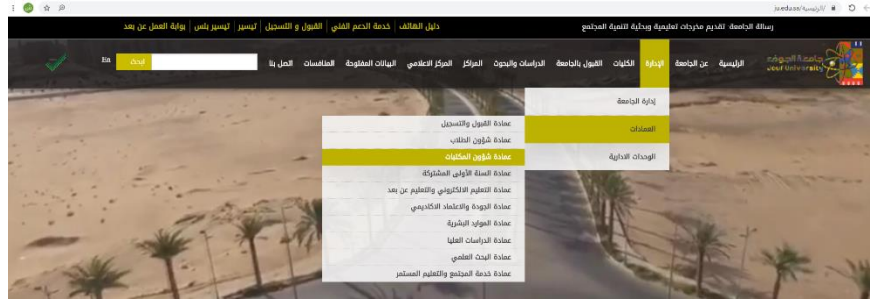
ju.edu.sa/الرئيسية/

رسالة الجامعة: تقديم مخرجات تعليمية وبحثية لتنمية المجتمع

دليل الهاتف | خدمة الدعم الفني | القبول و التسجيل | تيسير | تيسير بلس | بوابة العمل عن بعد

جامعة الجوف
Jouf University

الرئيسية | عن الجامعة | الإدارة | الكليات | القبول بالجامعة | الدراسات والبحوث | المراكز | المركز الاعلامي | البيانات المفتوحة | المنافسات | اتصل بنا

البحث
En

إدارة الجامعة
العمادات
الوحدات الادارية

عمادة القبول والتسجيل
عمادة شؤون الطلاب
عمادة شؤون المكتبات
عمادة السنة الأولى المشتركة
عمادة التعليم الالكتروني والتعليم عن بعد
عمادة الجودة والاعتماد الاكاديمي
عمادة الموارد البشرية
عمادة الدراسات العليا
عمادة البحث العلمي
عمادة خدمة المجتمع والتعليم المستمر